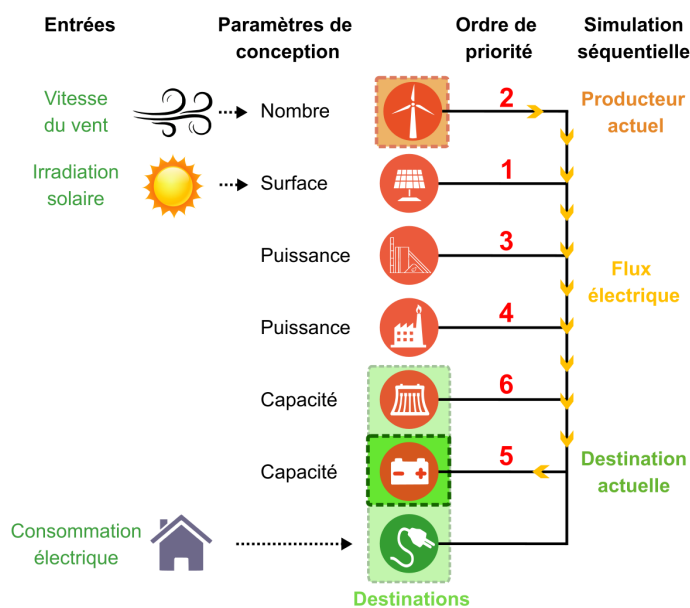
Entrées

Paramètres de conception

Ordre de priorité

Simulation séquentielle

Vitesse du vent

Nombre

2

Producteur actuel

Irradiation solaire

Surface

1

Puissance

3

Flux électrique

Puissance

4

Capacité

6

Capacité

5

Destination actuelle

Consommation électrique

Destinations